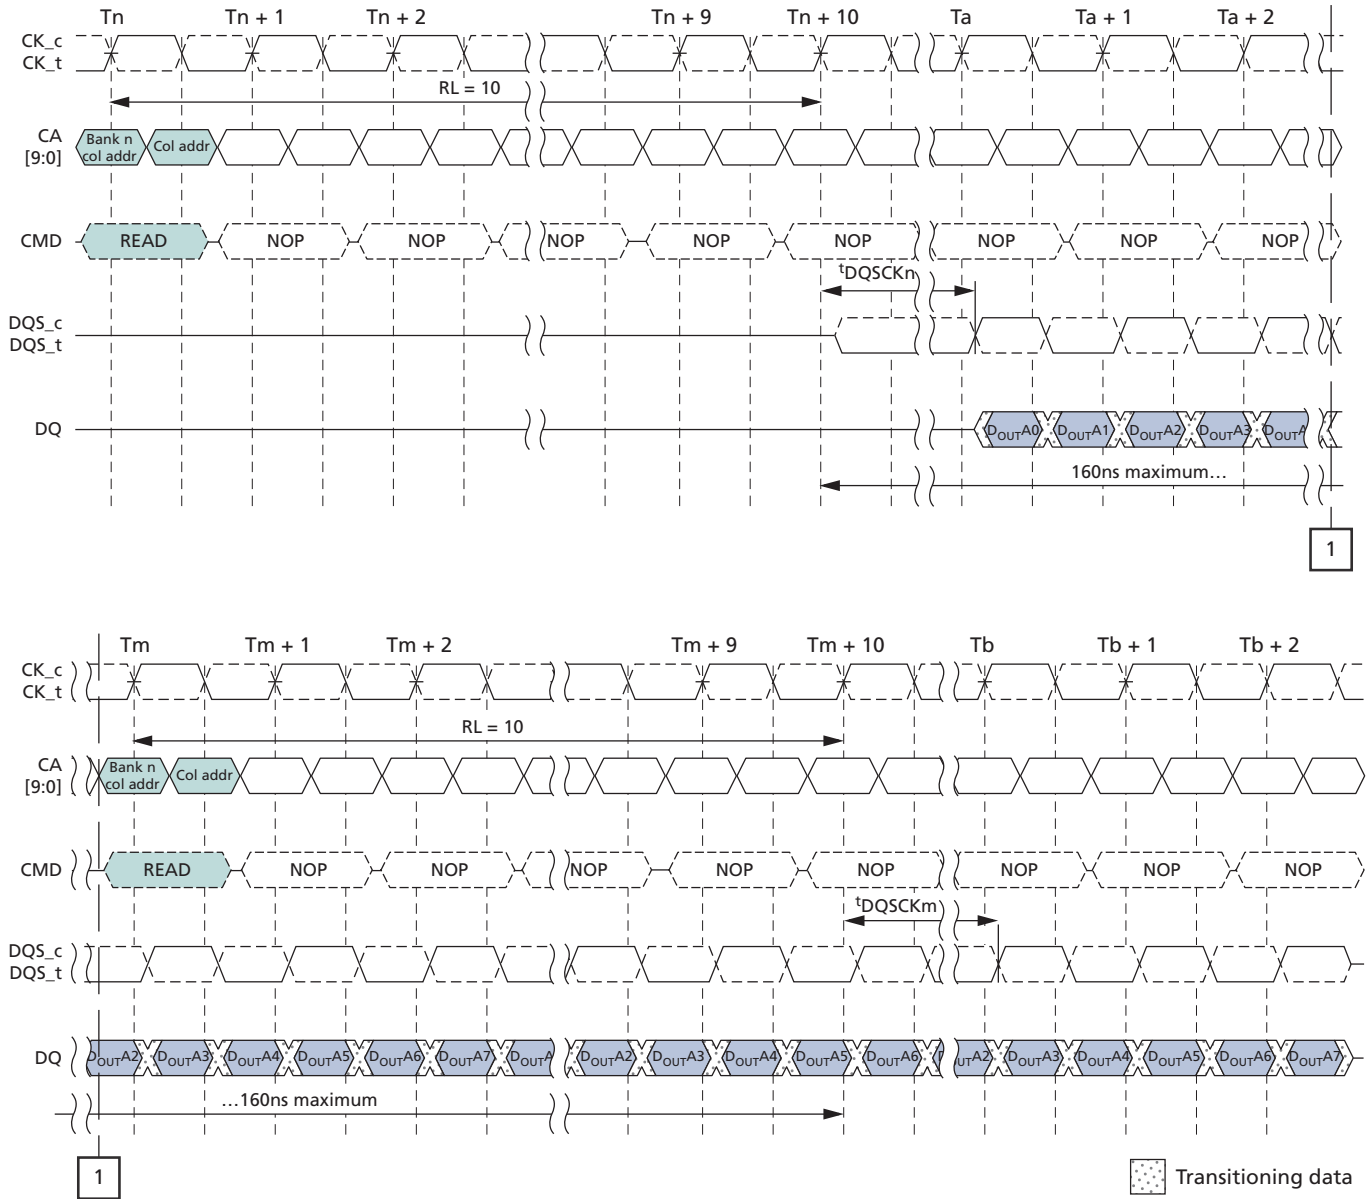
Tn Tn + 1 Tn + 2 Tn + 9 Tn + 10 Ta Ta + 1 Ta + 2

CK_c
CK_t

RL = 10

CA [9:0]
Bank n col addr
Col addr

CMD
READ NOP NOP NOP NOP NOP NOP NOP NOP

$^t$DQSCKn

DQS_c
DQS_t

DQ
$D_{OUT}$A0 $D_{OUT}$A1 $D_{OUT}$A2 $D_{OUT}$A3 $D_{OUT}$A

160ns maximum…

1

Tm Tm + 1 Tm + 2 Tm + 9 Tm + 10 Tb Tb + 1 Tb + 2

CK_c
CK_t

RL = 10

CA [9:0]
Bank n col addr
Col addr

CMD
READ NOP NOP NOP NOP NOP NOP NOP NOP

$^t$DQSCKm

DQS_c
DQS_t

DQ
$D_{OUT}$A2 $D_{OUT}$A3 $D_{OUT}$A4 $D_{OUT}$A5 $D_{OUT}$A6 $D_{OUT}$A7 $D_{OUT}$A $D_{OUT}$A2 $D_{OUT}$A3 $D_{OUT}$A4 $D_{OUT}$A5 $D_{OUT}$A6 UTA2 $D_{OUT}$A3 $D_{OUT}$A4 $D_{OUT}$A5 $D_{OUT}$A6 $D_{OUT}$A7

…160ns maximum

1

Transitioning data